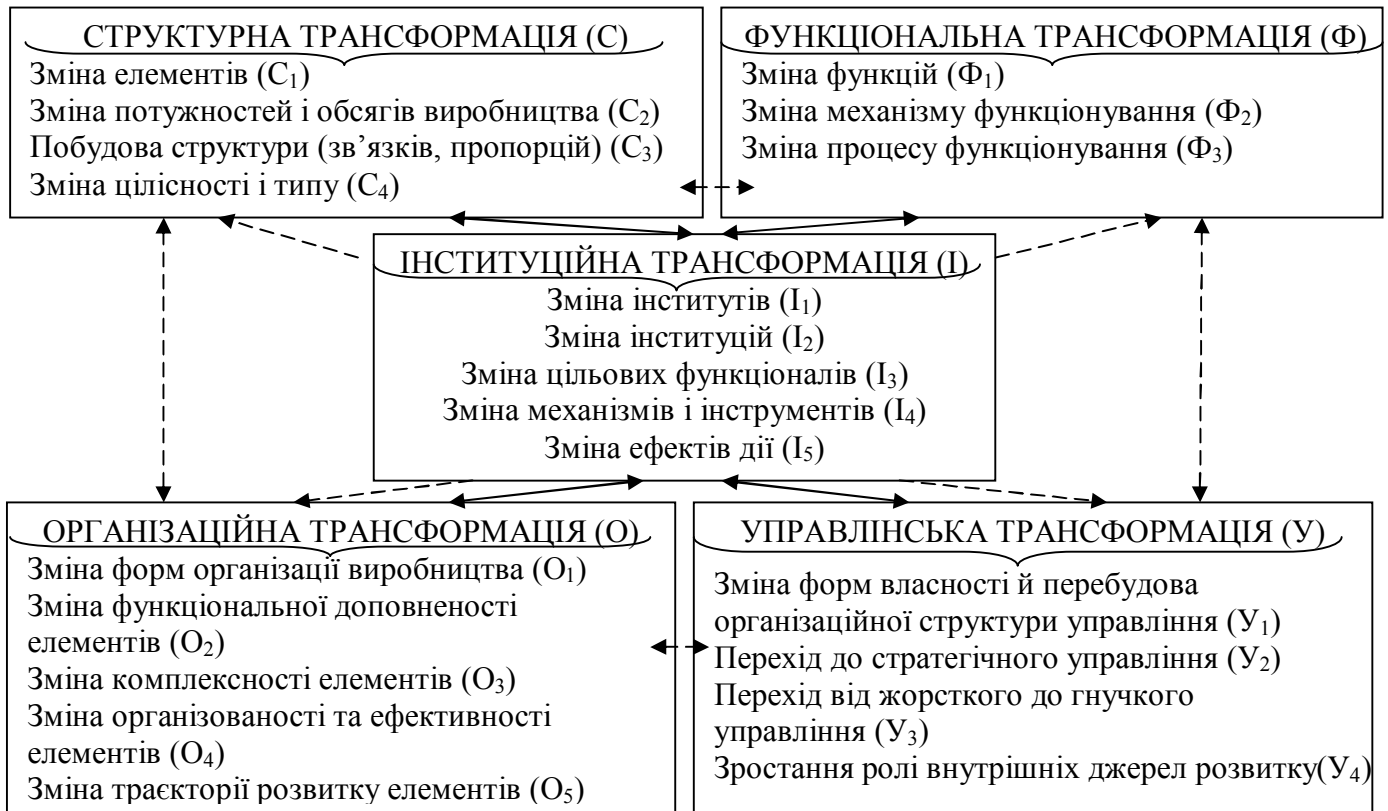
СТРУКТУРНА ТРАНСФОРМАЦІЯ (С)
Зміна елементів (С$_1$)
Зміна потужностей і обсягів виробництва (С$_2$)
Побудова структури (зв’язків, пропорцій) (С$_3$)
Зміна цілісності і типу (С$_4$)

ФУНКЦІОНАЛЬНА ТРАНСФОРМАЦІЯ (Ф)
Зміна функцій (Ф$_1$)
Зміна механізму функціонування (Ф$_2$)
Зміна процесу функціонування (Ф$_3$)

ІНСТИТУЦІЙНА ТРАНСФОРМАЦІЯ (І)
Зміна інститутів (І$_1$)
Зміна інституцій (І$_2$)
Зміна цільових функціоналів (І$_3$)
Зміна механізмів і інструментів (І$_4$)
Зміна ефектів дії (І$_5$)

ОРГАНІЗАЦІЙНА ТРАНСФОРМАЦІЯ (О)
Зміна форм організації виробництва (О$_1$)
Зміна функціональної доповненості елементів (О$_2$)
Зміна комплексності елементів (О$_3$)
Зміна організованості та ефективності елементів (О$_4$)
Зміна траєкторії розвитку елементів (О$_5$)

УПРАВЛІНСЬКА ТРАНСФОРМАЦІЯ (У)
Зміна форм власності й перебудова організаційної структури управління (У$_1$)
Перехід до стратегічного управління (У$_2$)
Перехід від жорсткого до гнучкого управління (У$_3$)
Зростання ролі внутрішніх джерел розвитку(У$_4$)